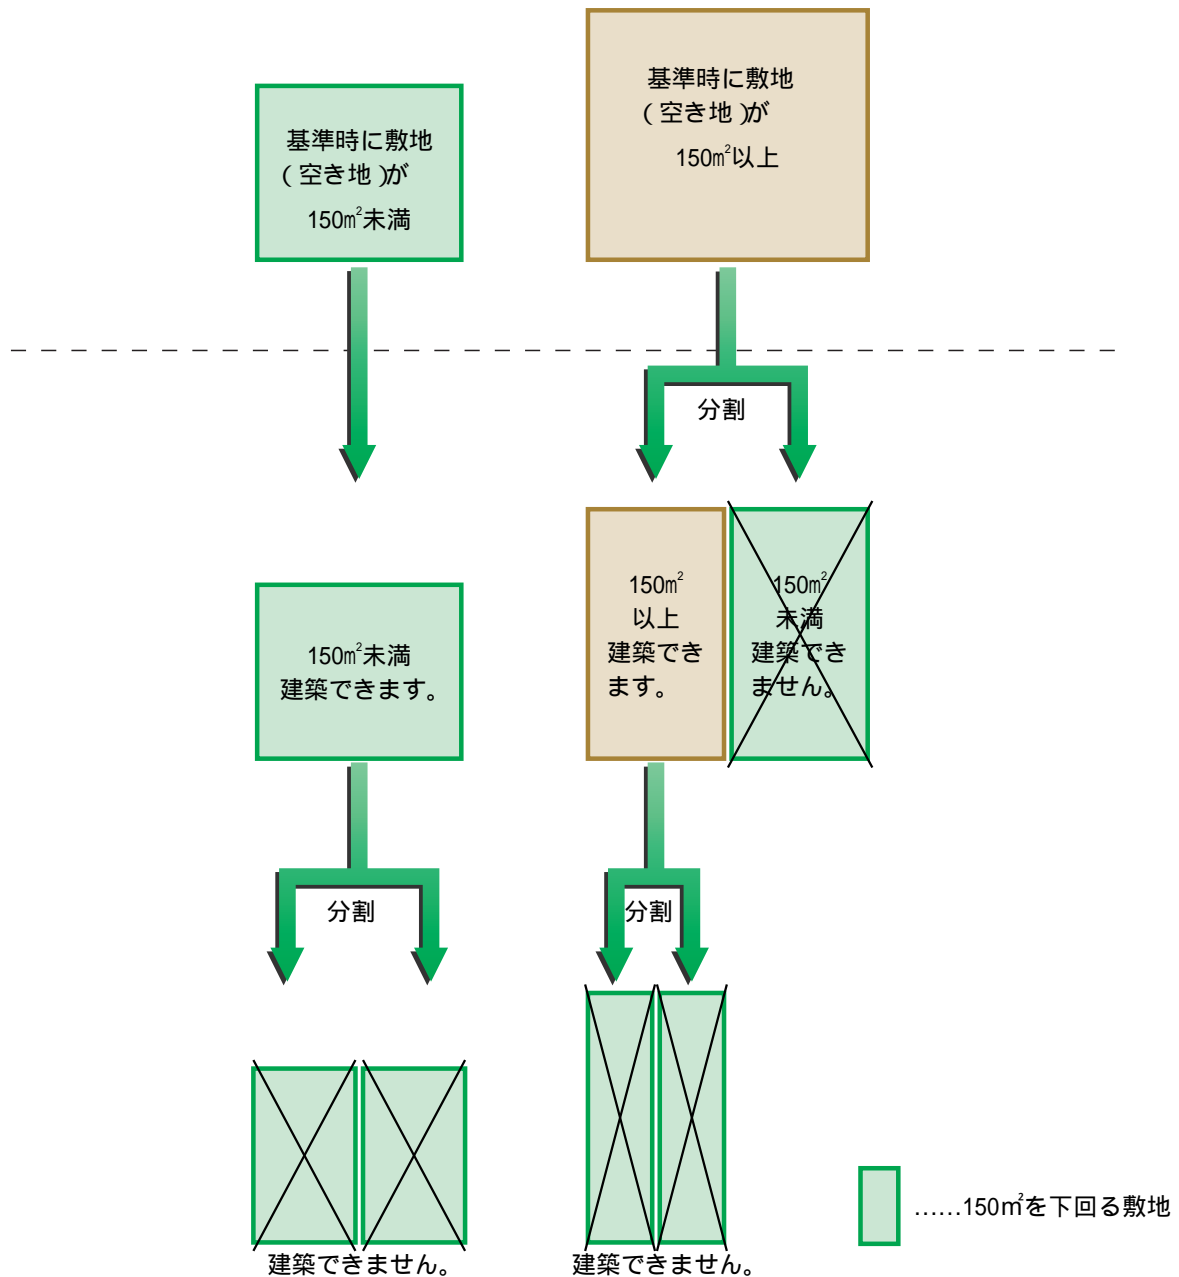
基準時に敷地
(空き地)が
150㎡未満

基準時に敷地
(空き地)が
150㎡以上

分割

150㎡未満
建築できます。

150㎡
以上
建築でき
ます。

150㎡
未満
建築でき
ません。

分割

分割

建築できません。

建築できません。

……150㎡を下回る敷地